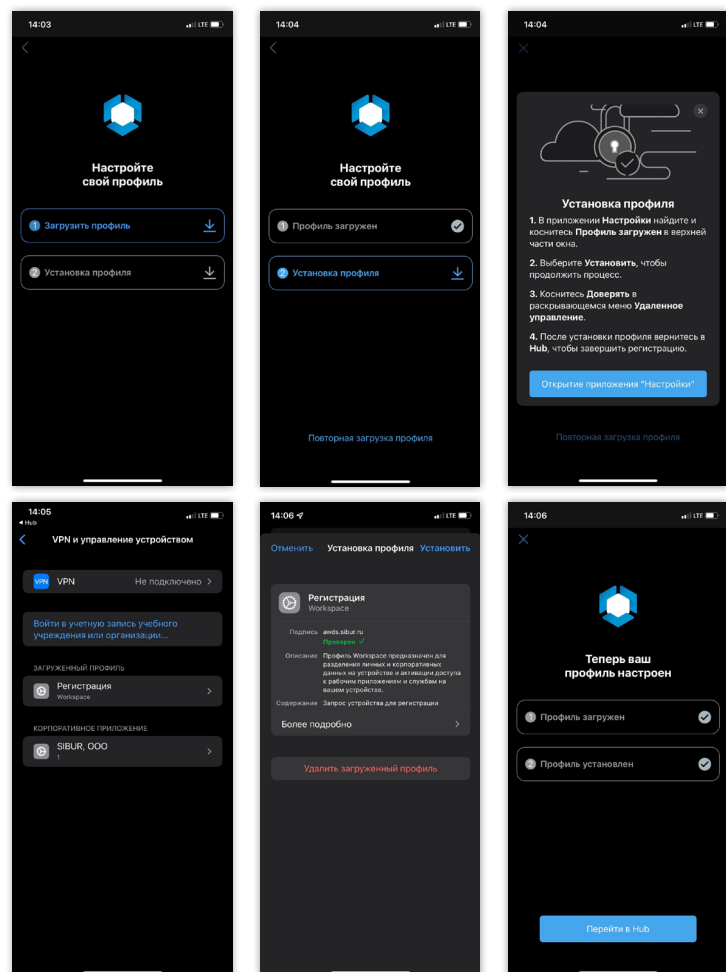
14:03 LTE

Настройте свой профиль

1 Загрузить профиль

2 Установка профиля

14:04 LTE

Настройте свой профиль

1 Профиль загружен

2 Установка профиля

Повторная загрузка профиля

14:04 LTE

Установка профиля

1. В приложении **Настройки** найдите и коснитесь **Профиль загружен** в верхней части окна.

2. Выберите **Установить**, чтобы продолжить процесс.

3. Коснитесь **Доверять** в раскрывающемся меню **Удаленное управление**.

4. После установки профиля вернитесь в **Hub**, чтобы завершить регистрацию.

Открытие приложения "Настройки"

Повторная загрузка профиля

14:05 LTE
◂ Hub

VPN и управление устройством

VPN Не подключено

Войти в учетную запись учебного учреждения или организации...

ЗАГРУЖЕННЫЙ ПРОФИЛЬ

Регистрация
Workspace

КОРПОРАТИВНОЕ ПРИЛОЖЕНИЕ

SIBUR, ООО
1

14:06 LTE

Отменить Установка профиля Установить

Регистрация
Workspace

Подпись awds.sibur.ru
Проверен ✓

Описание Профиль Workspace предназначен для разделения личных и корпоративных данных на устройстве и активации доступа к рабочим приложениям и службам на вашем устройстве.

Содержание Запрос устройства для регистрации

Более подробно

Удалить загруженный профиль

14:06 LTE

Теперь ваш профиль настроен

1 Профиль загружен

2 Профиль установлен

Перейти в Hub